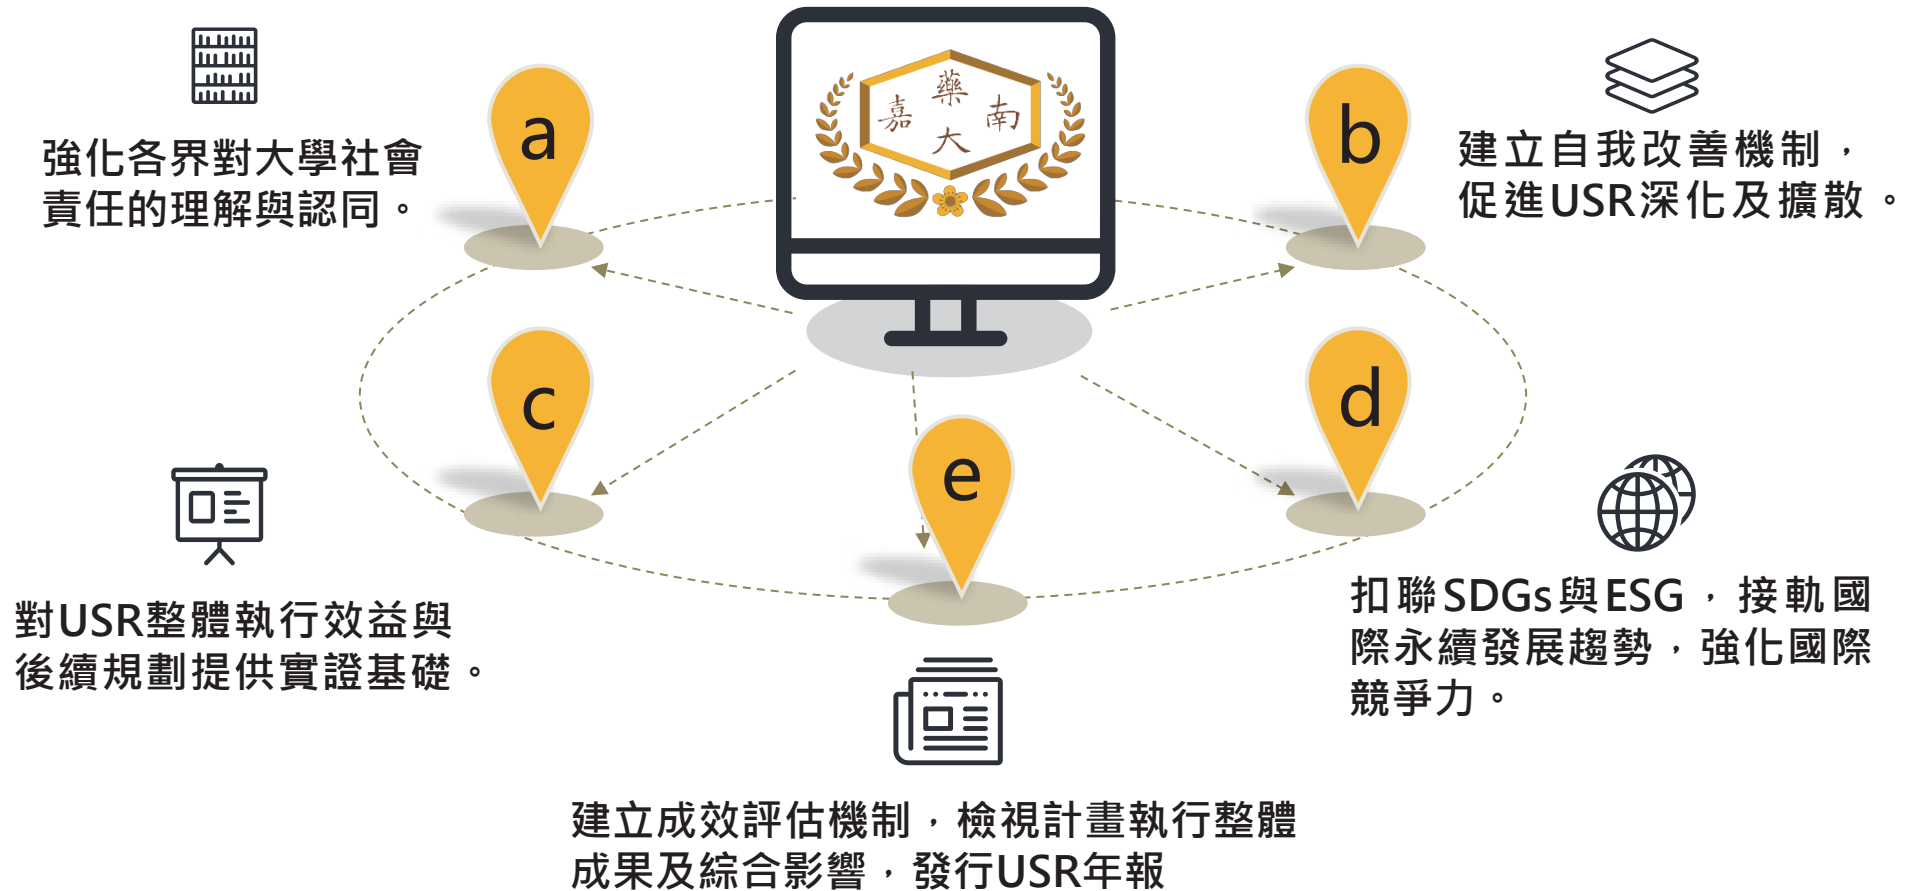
嘉
藥
南
大

a

強化各界對大學社會責任的理解與認同。

b

建立自我改善機制，促進USR深化及擴散。

c

對USR整體執行效益與後續規劃提供實證基礎。

d

扣聯SDGs與ESG，接軌國際永續發展趨勢，強化國際競爭力。

e

建立成效評估機制，檢視計畫執行整體成果及綜合影響，發行USR年報